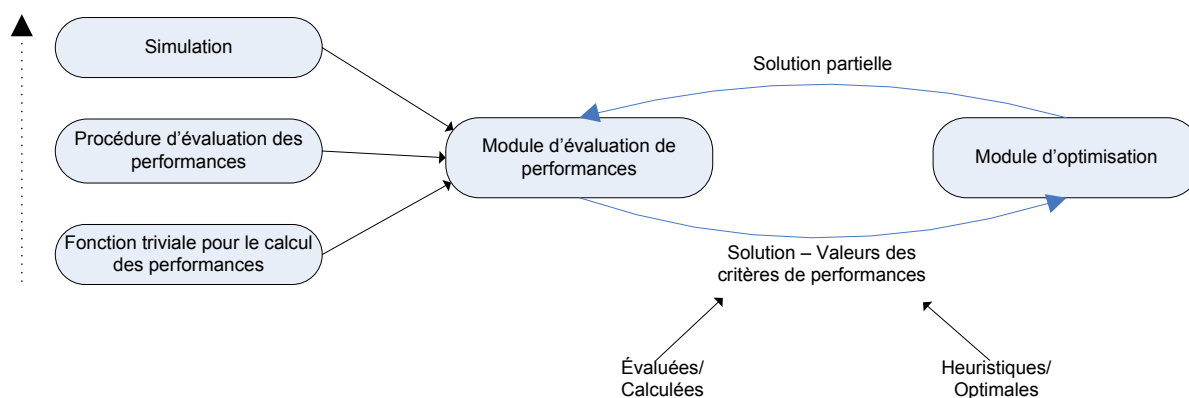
Simulation

Procédure d'évaluation des performances

Fonction triviale pour le calcul des performances

Solution partielle

Module d'évaluation de performances

Module d'optimisation

Solution – Valeurs des critères de performances

Évaluées/ Calculées

Heuristiques/ Optimales